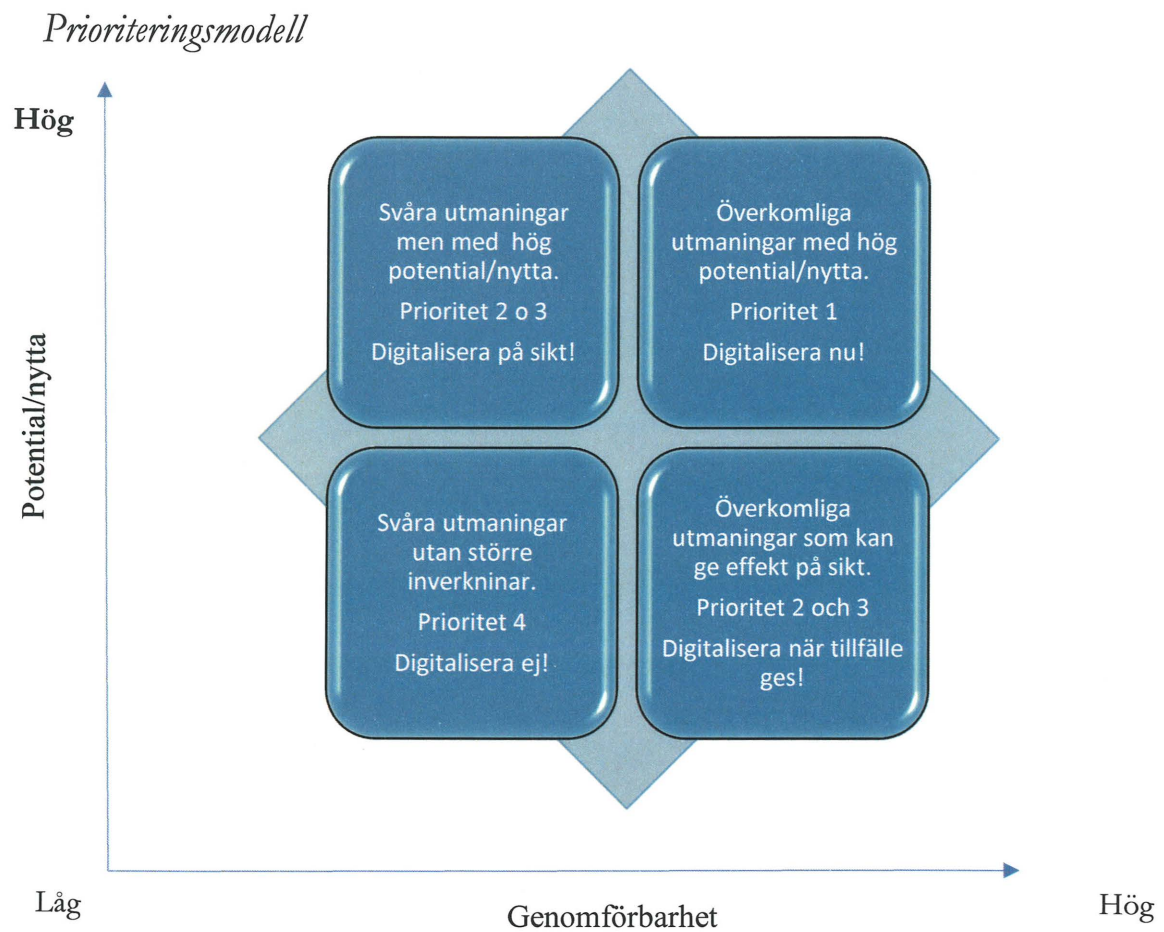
Prioriteringsmodell

Hög

Potential/nytta

Svåra utmaningar men med hög potential/nytta.

Prioritet 2 o 3

Digitalisera på sikt!

Överkomliga utmaningar med hög potential/nytta.

Prioritet 1

Digitalisera nu!

Svåra utmaningar utan större inverkninar.

Prioritet 4

Digitalisera ej!

Överkomliga utmaningar som kan ge effekt på sikt.

Prioritet 2 och 3

Digitalisera när tillfälle ges!

Låg

Genomförbarhet

Hög